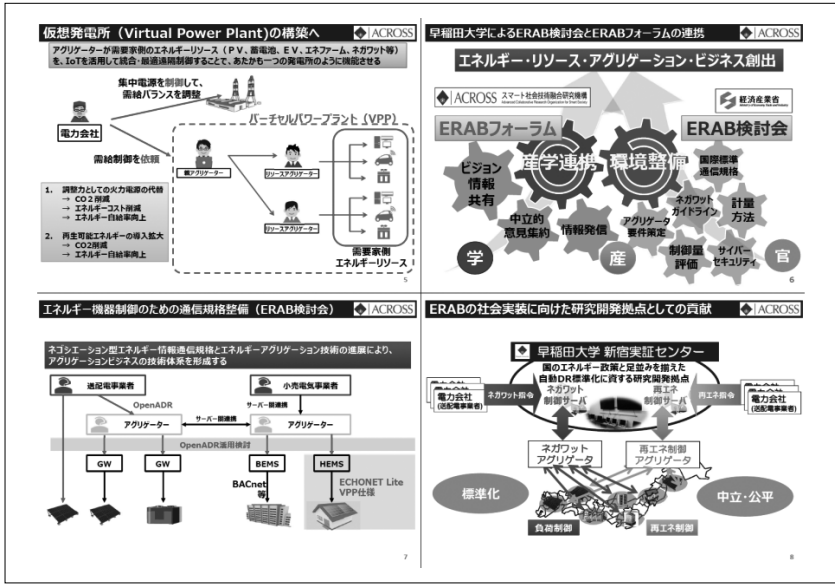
仮想発電所（Virtual Power Plant）の構築へ

ACROSS

アグリゲーターが需要家側のエネルギーリソース（ＰＶ、蓄電池、ＥＶ、エネファーム、ネガワット等）を、IoTを活用して統合・最適遠隔制御することで、あたかも一つの発電所のように機能させる

集中電源を制御して、需給バランスを調整

電力会社

バーチャルパワープラント（VPP）

需給制御を依頼

親アグリゲーター

リソースアグリゲーター

リソースアグリゲーター

1. 調整力としての火力電源の代替
→ CO２削減
→ エネルギーコスト削減
→ エネルギー自給率向上

2. 再生可能エネルギーの導入拡大
→ CO2削減
→ エネルギー自給率向上

需要家側エネルギーリソース

5

早稲田大学によるERAB検討会とERABフォーラムの連携

ACROSS

エネルギー・リソース・アグリゲーション・ビジネス創出

ACROSS スマート社会技術融合研究機構

経済産業省

ERABフォーラム

ERAB検討会

産学連携

環境整備

ビジョン情報共有

中立的意見集約

情報発信

アグリゲータ要件策定

国際標準通信規格

ネガワットガイドライン

計量方法

制御量評価

サイバーセキュリティ

学

産

官

6

エネルギー機器制御のための通信規格整備（ERAB検討会）

ACROSS

ネゴシエーション型エネルギー情報通信規格とエネルギーアグリゲーション技術の連携により、アグリケーションビジネスの技術体系を形成する

送配電事業者

小売電気事業者

OpenADR

サーバー間連携

サーバー間連携

アグリゲーター

アグリゲーター

OpenADR運用検討

GW

GW

BEMS

HEMS

BACnet等

ECHONET Lite VPP仕様

7

ERABの社会実装に向けた研究開発拠点としての貢献

ACROSS

早稲田大学 新宿実証センター

国のエネルギー政策と足並みを揃えた自動DR標準化に資する研究開発拠点

電力会社（送配電事業者）

ネガワット指令

ネガワット制御サーバ

再エネ制御サーバ

再エネ指令

電力会社（送配電事業者）

ネガワットアグリゲータ

再エネ制御アグリゲータ

標準化

中立・公平

負荷制御

再エネ制御

8